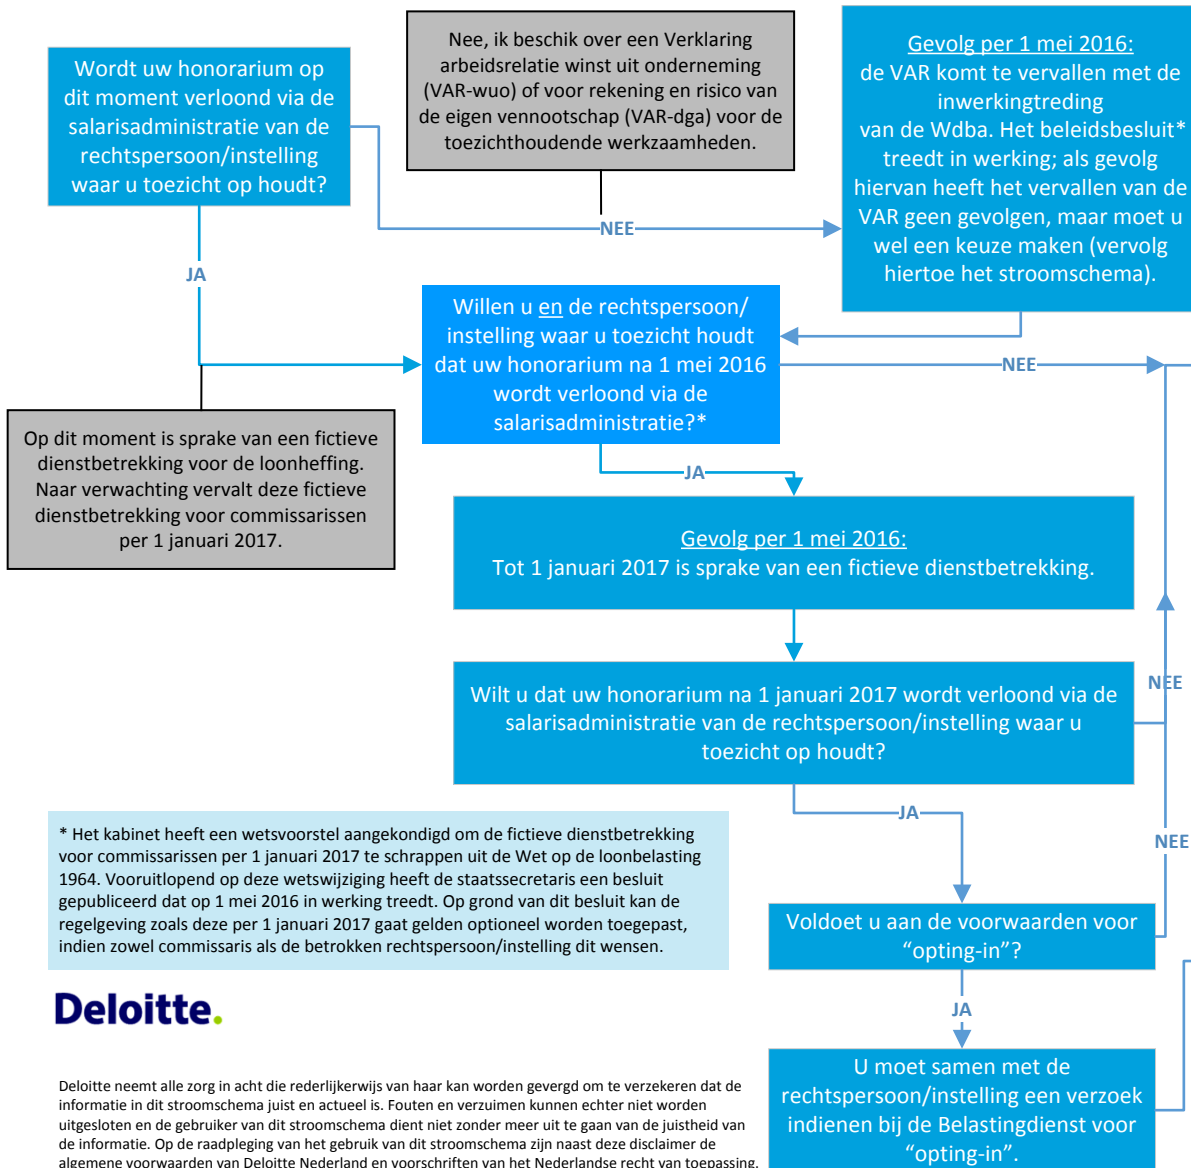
Wordt uw honorarium op dit moment verloond via de salarisadministratie van de rechtspersoon/instelling waar u toezicht op houdt?

Nee, ik beschik over een Verklaring arbeidsrelatie winst uit onderneming (VAR-wuo) of voor rekening en risico van de eigen vennootschap (VAR-dga) voor de toezichthoudende werkzaamheden.

Gevolg per 1 mei 2016:
de VAR komt te vervallen met de inwerkingtreding van de Wdba. Het beleidsbesluit* treedt in werking; als gevolg hiervan heeft het vervallen van de VAR geen gevolgen, maar moet u wel een keuze maken (vervolg hiertoe het stroomschema).

NEE

JA

Willen u en de rechtspersoon/ instelling waar u toezicht houdt dat uw honorarium na 1 mei 2016 wordt verloond via de salarisadministratie?*

NEE

Op dit moment is sprake van een fictieve dienstbetrekking voor de loonheffing. Naar verwachting vervalt deze fictieve dienstbetrekking voor commissarissen per 1 januari 2017.

JA

Gevolg per 1 mei 2016:
Tot 1 januari 2017 is sprake van een fictieve dienstbetrekking.

Wilt u dat uw honorarium na 1 januari 2017 wordt verloond via de salarisadministratie van de rechtspersoon/instelling waar u toezicht op houdt?

NEE

JA

NEE

* Het kabinet heeft een wetsvoorstel aangekondigd om de fictieve dienstbetrekking voor commissarissen per 1 januari 2017 te schrappen uit de Wet op de loonbelasting 1964. Vooruitlopend op deze wetswijziging heeft de staatssecretaris een besluit gepubliceerd dat op 1 mei 2016 in werking treedt. Op grond van dit besluit kan de regelgeving zoals deze per 1 januari 2017 gaat gelden optioneel worden toegepast, indien zowel commissaris als de betrokken rechtspersoon/instelling dit wensen.

Voldoet u aan de voorwaarden voor “opting-in”?

Deloitte.

JA

Deloitte neemt alle zorg in acht die rederlijkerwijs van haar kan worden gevergd om te verzekeren dat de informatie in dit stroomschema juist en actueel is. Fouten en verzuimen kunnen echter niet worden uitgesloten en de gebruiker van dit stroomschema dient niet zonder meer uit te gaan van de juistheid van de informatie. Op de raadpleging van het gebruik van dit stroomschema zijn naast deze disclaimer de algemene voorwaarden van Deloitte Nederland en voorschriften van het Nederlandse recht van toepassing.

U moet samen met de rechtspersoon/instelling een verzoek indienen bij de Belastingdienst voor “opting-in”.